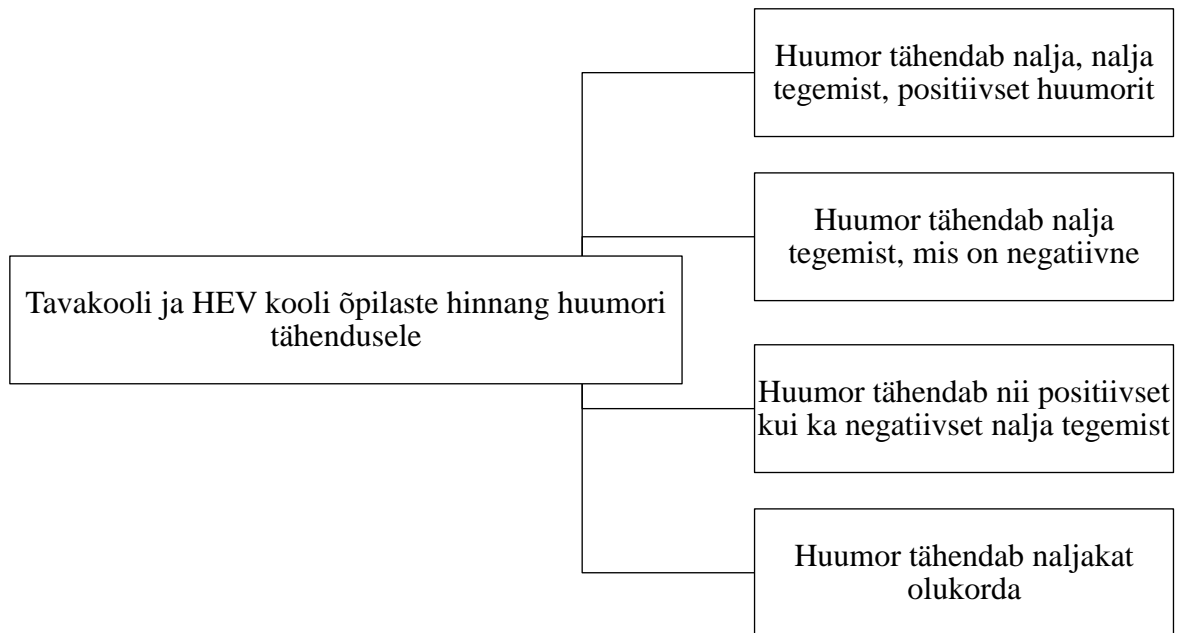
Tavakooli ja HEV kooli õpilaste hinnang huumori tähendusele

Huumor tähendab nalja, nalja tegemist, positiivset huumorit

Huumor tähendab nalja tegemist, mis on negatiivne

Huumor tähendab nii positiivset kui ka negatiivset nalja tegemist

Huumor tähendab naljakat olukorda